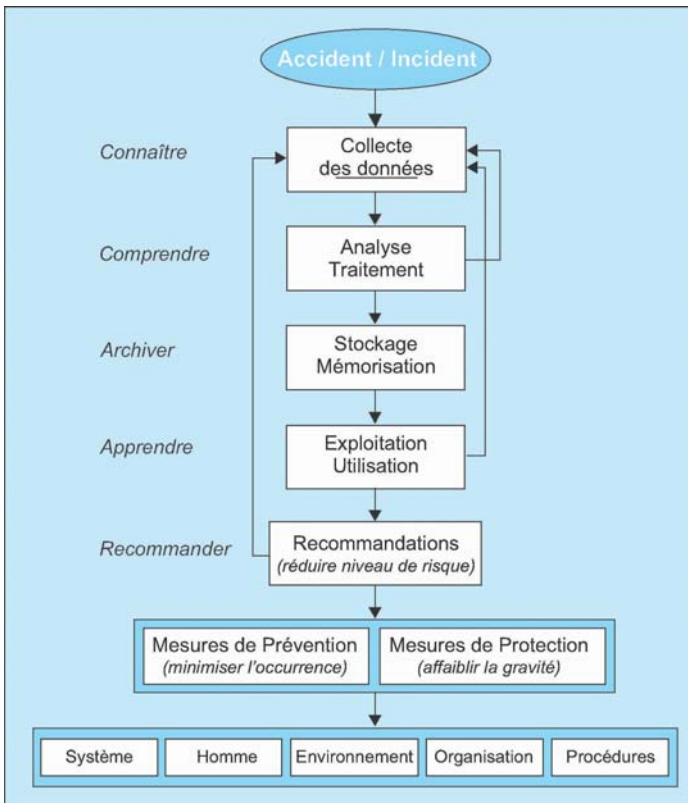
Accident / Incident

Connaître

Collecte des données

Comprendre

Analyse Traitement

Archiver

Stockage Mémorisation

Apprendre

Exploitation Utilisation

Recommander

Recommandations
(réduire niveau de risque)

Mesures de Prévention
(minimiser l'occurrence)

Mesures de Protection
(affaiblir la gravité)

Système

Homme

Environnement

Organisation

Procédures